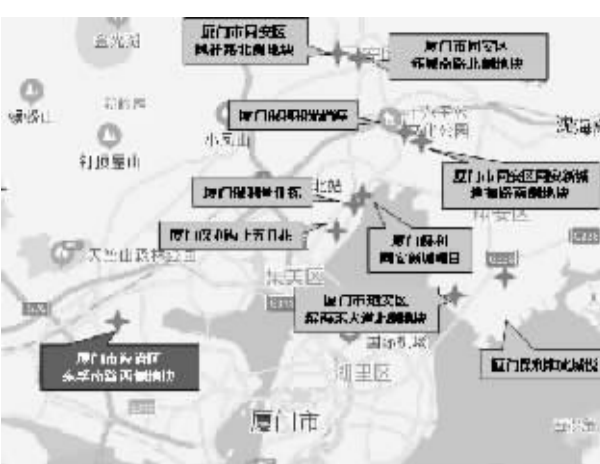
金光湖

厦门市同安区
祥平路北侧地块

厦门市同安区
环城南路北侧地块

蟾蜍山

狮子山

厦门岛外第X
翔安新城

小坪山

尖山

厦门市同安区西柯镇
美峰路西侧地块

北站

厦门同翔新片区

厦门市集美区上塘片区

厦门集美
同安新城地块

大帽山

集美区

厦门市海沧区
东孚南路西侧地块

厦门市翔安区
新店东大道北侧地块

湖里区

厦门翔安机场地块

厦门市